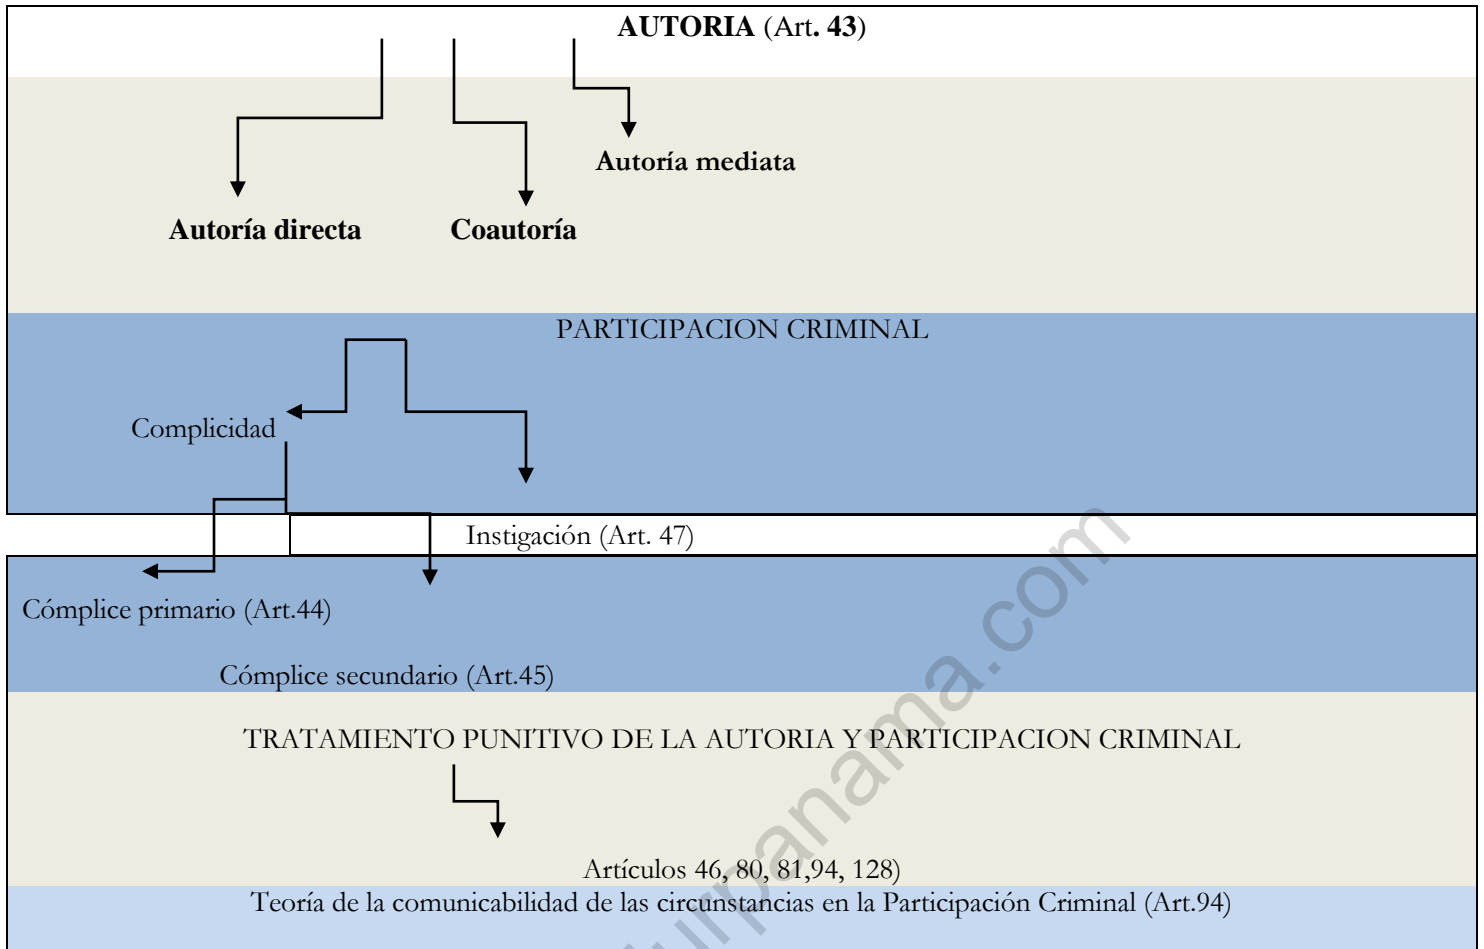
AUTORIA (Art. 43)

Autoría mediata

Autoría directa

Coautoría

PARTICIPACION CRIMINAL

Complicidad

Instigación (Art. 47)

Cómplice primario (Art.44)

Cómplice secundario (Art.45)

TRATAMIENTO PUNITIVO DE LA AUTORIA Y PARTICIPACION CRIMINAL

Artículos 46, 80, 81,94, 128)

Teoría de la comunicabilidad de las circunstancias en la Participación Criminal (Art.94)

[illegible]panama.com